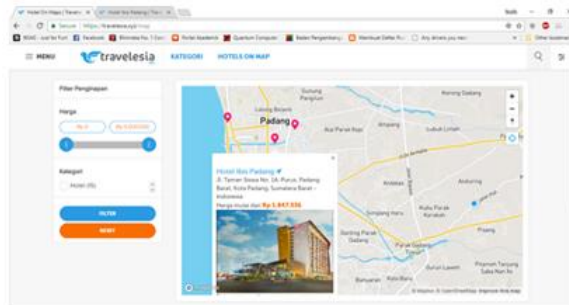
Hotel On Maps | Travele ×   Hotel Ibis Padang | Trav ×

Secure | https://travelesia.xyz/map

≡ MENU   travelesia   KATEGORI   HOTELS ON MAP

Filter Penginapan

Harga

Rp 0   Rp 5.000.000

Kategori

Hotel (15)

FILTER

RESET

Padang

Hotel Ibis Padang

Jl. Taman Siswa No. 1A, Purus, Padang Barat, Kota Padang, Sumatera Barat - Indonesia

Harga mulai dari Rp 1.847.556

Gunung Pangilun

Lolong Belanti

Alai Parak Kopi

Korong Gadang

Andalas

Anduring

Kubu Dalam Parak Karakah

Simpang Haru

Sawahan

Lubuk Lintah

Pisang

Parak Gadang Timur

Sanding Parak Gadang

Ampang

+
−

© Mapbox © OpenStreetMap Improve this map